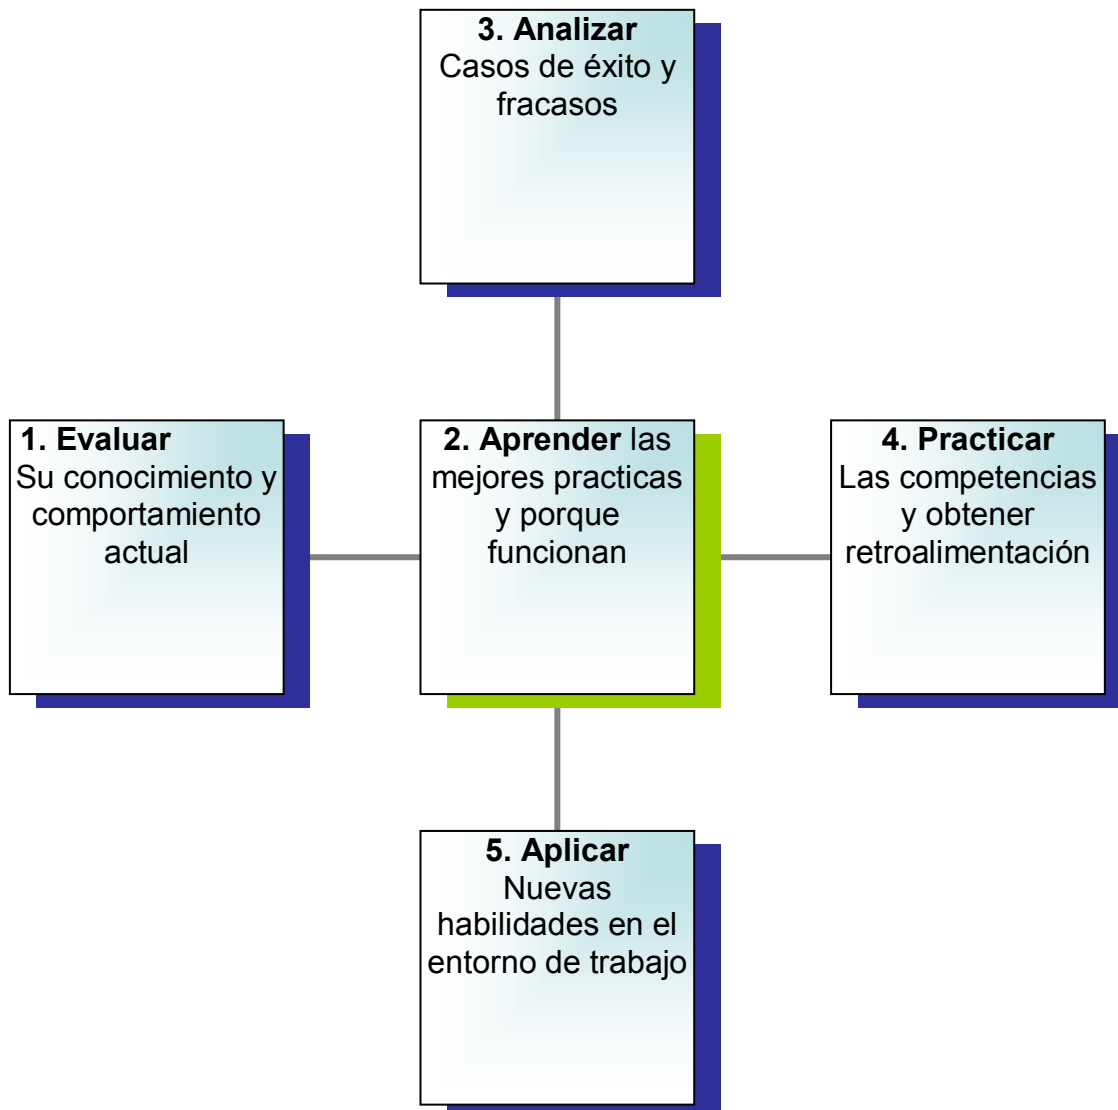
**3. Analizar**
Casos de éxito y fracasos

**1. Evaluar**
Su conocimiento y comportamiento actual

**2. Aprender** las mejores practicas y porque funcionan

**4. Practicar**
Las competencias y obtener retroalimentación

**5. Aplicar**
Nuevas habilidades en el entorno de trabajo